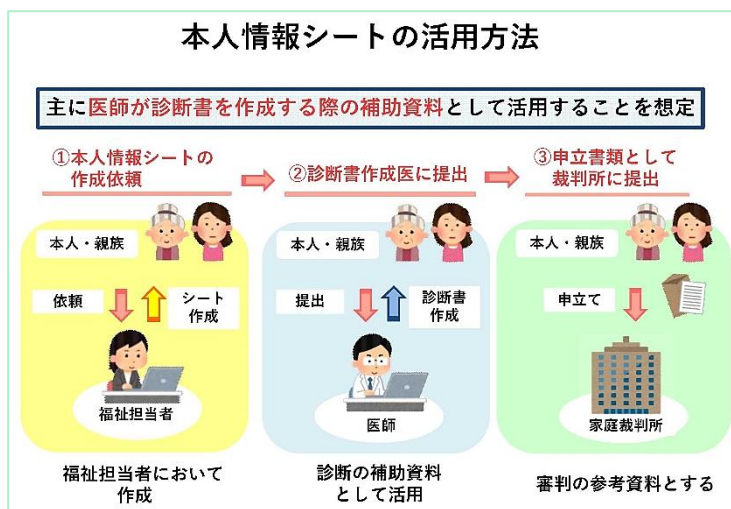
本人情報シートの活用方法

主に医師が診断書を作成する際の補助資料として活用することを想定

①本人情報シートの作成依頼

②診断書作成医に提出

③申立書類として裁判所に提出

本人・親族

依頼

シート作成

福祉担当者

本人・親族

提出

診断書作成

医師

本人・親族

申立て

家庭裁判所

福祉担当者において作成

診断の補助資料として活用

審判の参考資料とする